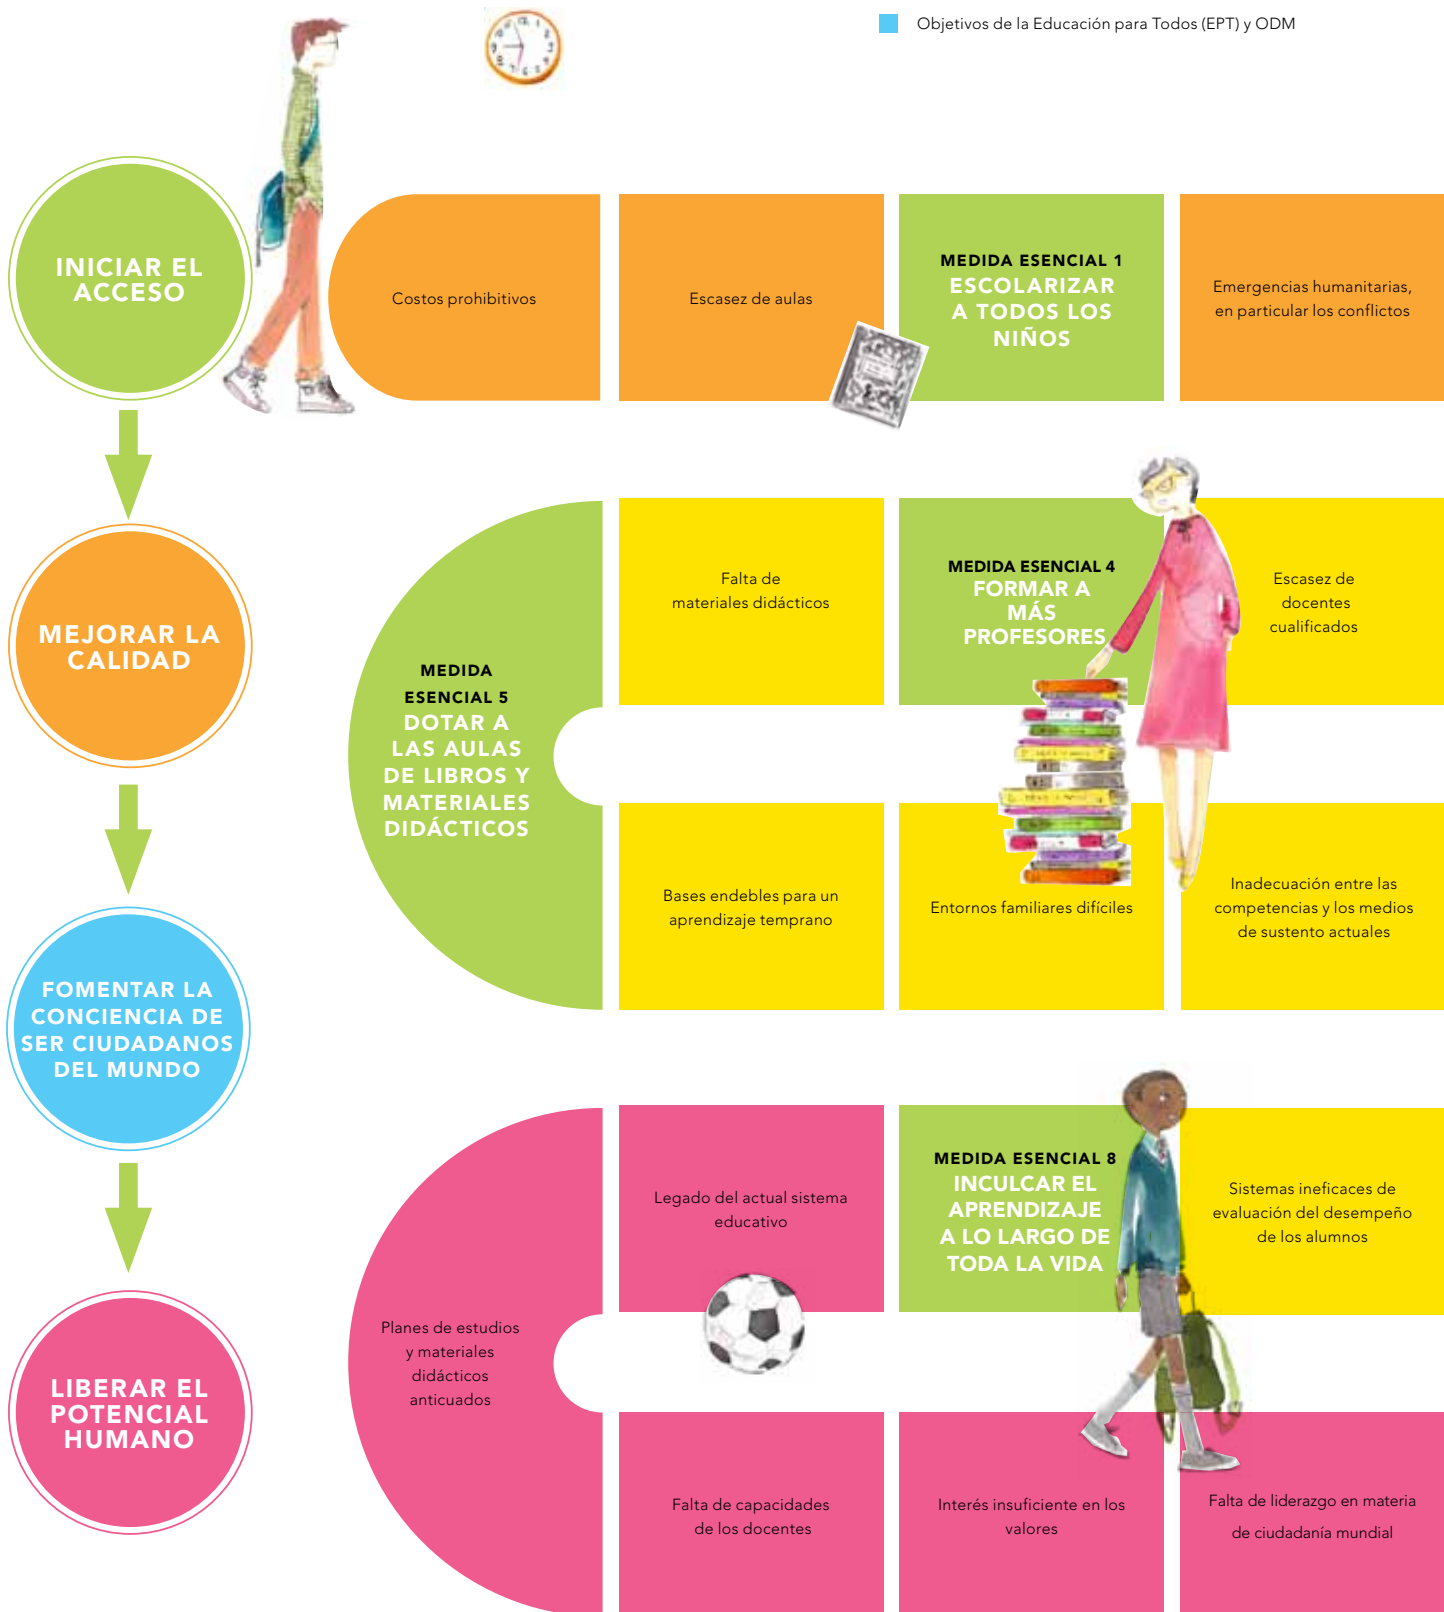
Objetivos de la Educación para Todos (EPT) y ODM

INICIAR EL ACCESO

Costos prohibitivos

Escasez de aulas

MEDIDA ESENCIAL 1
ESCOLARIZAR A TODOS LOS NIÑOS

Emergencias humanitarias, en particular los conflictos

MEJORAR LA CALIDAD

MEDIDA ESENCIAL 5
DOTAR A LAS AULAS DE LIBROS Y MATERIALES DIDÁCTICOS

Falta de materiales didácticos

MEDIDA ESENCIAL 4
FORMAR A MÁS PROFESORES

Escasez de docentes cualificados

Bases endebles para un aprendizaje temprano

Entornos familiares difíciles

Inadecuación entre las competencias y los medios de sustento actuales

FOMENTAR LA CONCIENCIA DE SER CIUDADANOS DEL MUNDO

LIBERAR EL POTENCIAL HUMANO

Planes de estudios y materiales didácticos anticuados

Legado del actual sistema educativo

MEDIDA ESENCIAL 8
INCULCAR EL APRENDIZAJE A LO LARGO DE TODA LA VIDA

Sistemas ineficaces de evaluación del desempeño de los alumnos

Falta de capacidades de los docentes

Interés insuficiente en los valores

Falta de liderazgo en materia de ciudadanía mundial